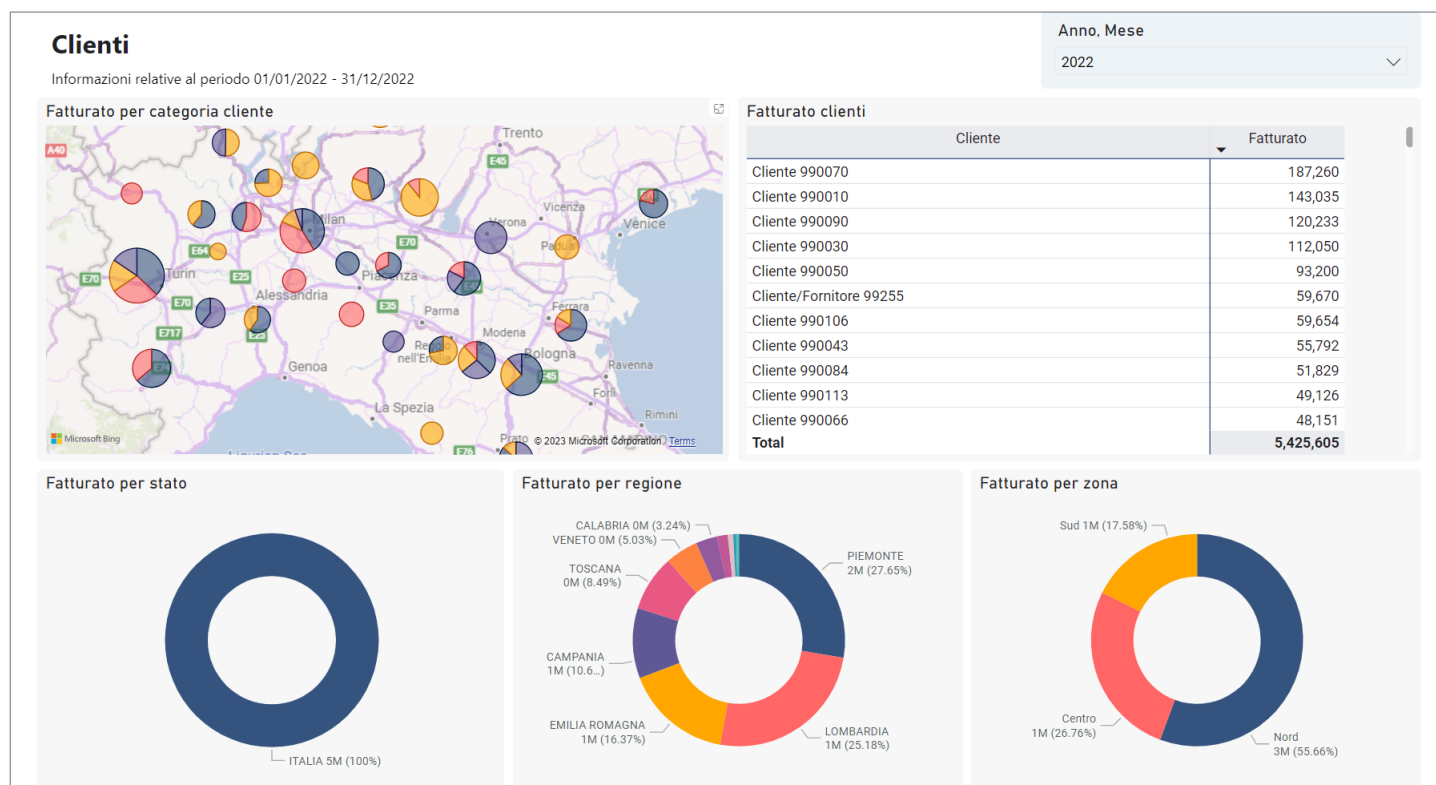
Clienti

Informazioni relative al periodo 01/01/2022 - 31/12/2022

Anno, Mese

2022

Fatturato per categoria cliente

Trento
A40
E45
Vicenza
Venice
Milan
Verona
E70
Padua
E64
Turin
E25
Piacenza
E70
Alessandria
E35
Ferrara
E70
Parma
E717
Modena
Reggio nell'Emilia
Bologna
E45
Genoa
Ravenna
Forlì
La Spezia
Rimini
Prato
E76
Microsoft Bing
© 2023 Microsoft Corporation Terms

Fatturato clienti

| Cliente | Fatturato |
|---|---|
| Cliente 990070 | 187,260 |
| Cliente 990010 | 143,035 |
| Cliente 990090 | 120,233 |
| Cliente 990030 | 112,050 |
| Cliente 990050 | 93,200 |
| Cliente/Fornitore 99255 | 59,670 |
| Cliente 990106 | 59,654 |
| Cliente 990043 | 55,792 |
| Cliente 990084 | 51,829 |
| Cliente 990113 | 49,126 |
| Cliente 990066 | 48,151 |
| Total | 5,425,605 |

Fatturato per stato

ITALIA 5M (100%)

Fatturato per regione

CALABRIA 0M (3.24%)
VENETO 0M (5.03%)
TOSCANA 0M (8.49%)
CAMPANIA 1M (10.6...)
EMILIA ROMAGNA 1M (16.37%)
PIEMONTE 2M (27.65%)
LOMBARDIA 1M (25.18%)

Fatturato per zona

Sud 1M (17.58%)
Centro 1M (26.76%)
Nord 3M (55.66%)